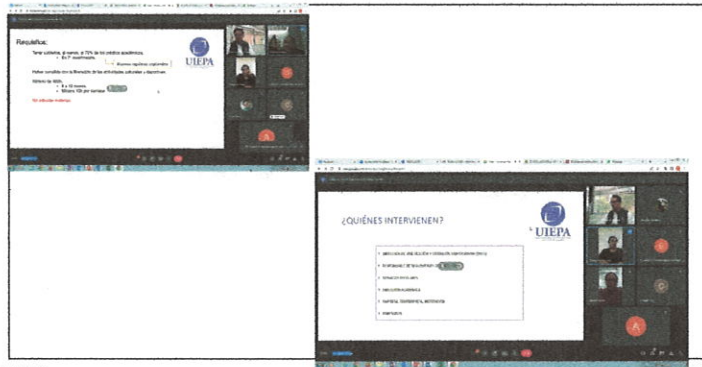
Requisitos:

Tener cubiertos, al menos, el 75% de los créditos académicos.

En 7° cuatrimestre.

Haber cumplido con la liberación de las actividades culturales y deportivas.

Número de 480h.

6 a 12 meses

Mínimo 20h por semana

No adeudar materias.

UIEPA

¿QUIÉNES INTERVIENEN?

UIEPA

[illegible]

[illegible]

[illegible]

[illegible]

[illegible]

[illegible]

A

A